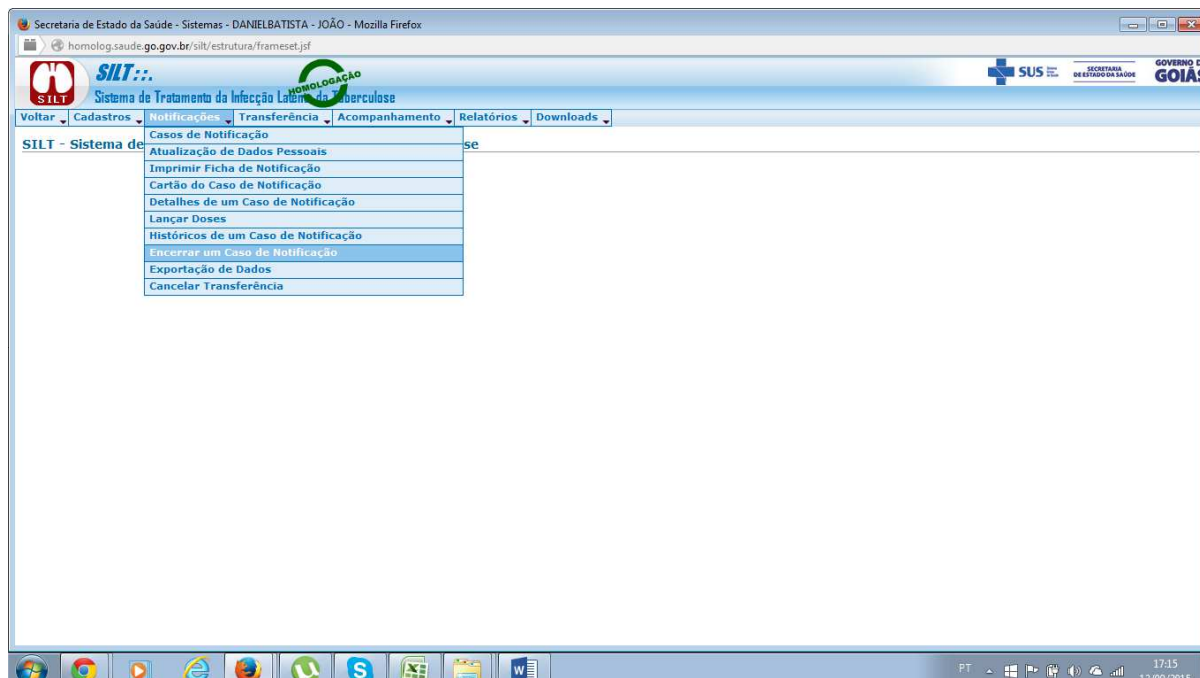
Secretaria de Estado da Saúde - Sistemas - DANIELBATISTA - JOÃO - Mozilla Firefox

homolog.saude.go.gov.br/silt/estrutura/frameset.jsf

SILT

SILT ::.

HOMOLOGAÇÃO

Sistema de Tratamento da Infecção Latente da Tuberculose

SUS

SECRETARIA DE ESTADO DA SAÚDE

GOVERNO D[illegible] GOIÁS

Voltar Cadastros Notificações Transferência Acompanhamento Relatórios Downloads

SILT - Sistema de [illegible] se

Casos de Notificação
Atualização de Dados Pessoais
Imprimir Ficha de Notificação
Cartão do Caso de Notificação
Detalhes de um Caso de Notificação
Lançar Doses
Históricos de um Caso de Notificação
Encerrar um Caso de Notificação
Exportação de Dados
Cancelar Transferência

PT

17:15
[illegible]